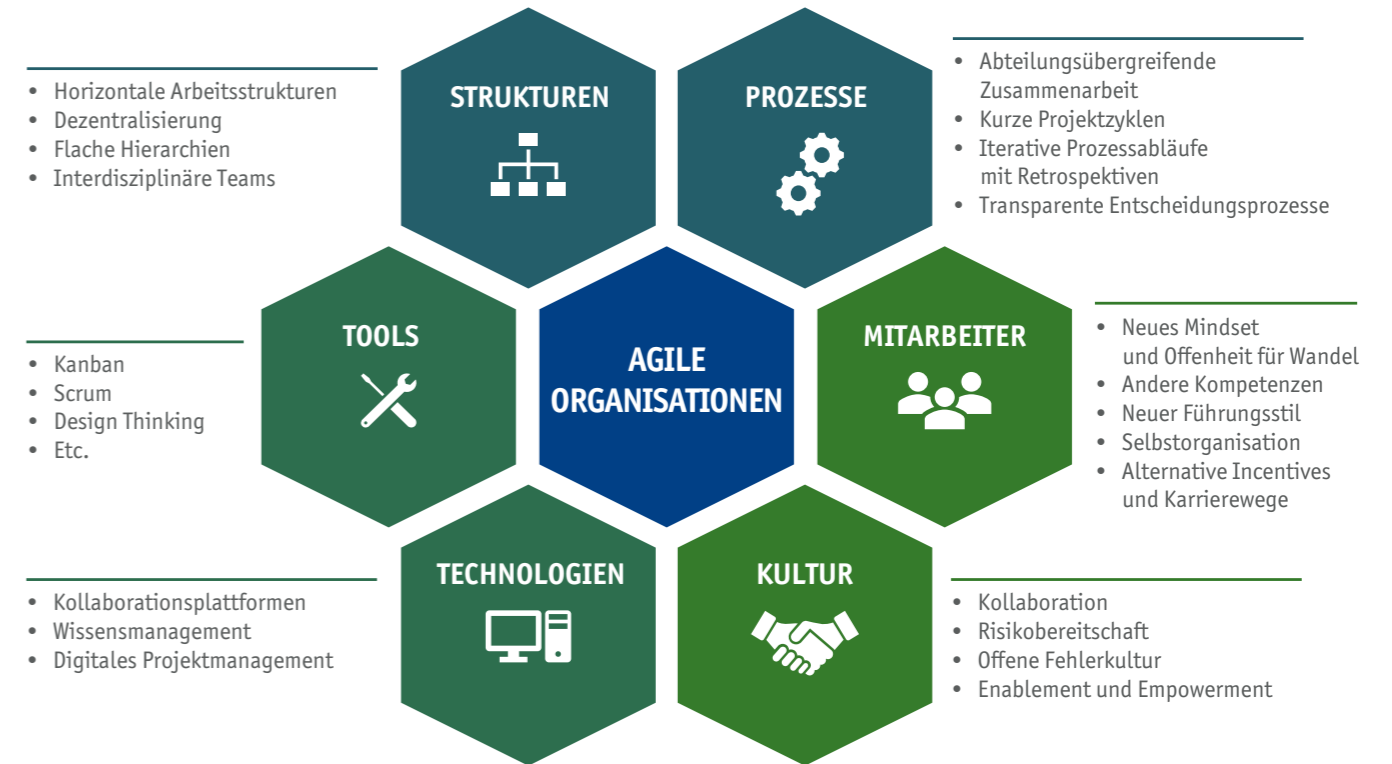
STRUKTUREN

• Horizontale Arbeitsstrukturen
• Dezentralisierung
• Flache Hierarchien
• Interdisziplinäre Teams

PROZESSE

• Abteilungsübergreifende Zusammenarbeit
• Kurze Projektzyklen
• Iterative Prozessabläufe mit Retrospektiven
• Transparente Entscheidungsprozesse

TOOLS

• Kanban
• Scrum
• Design Thinking
• Etc.

AGILE ORGANISATIONEN

MITARBEITER

• Neues Mindset und Offenheit für Wandel
• Andere Kompetenzen
• Neuer Führungsstil
• Selbstorganisation
• Alternative Incentives und Karrierewege

TECHNOLOGIEN

• Kollaborationsplattformen
• Wissensmanagement
• Digitales Projektmanagement

KULTUR

• Kollaboration
• Risikobereitschaft
• Offene Fehlerkultur
• Enablement und Empowerment